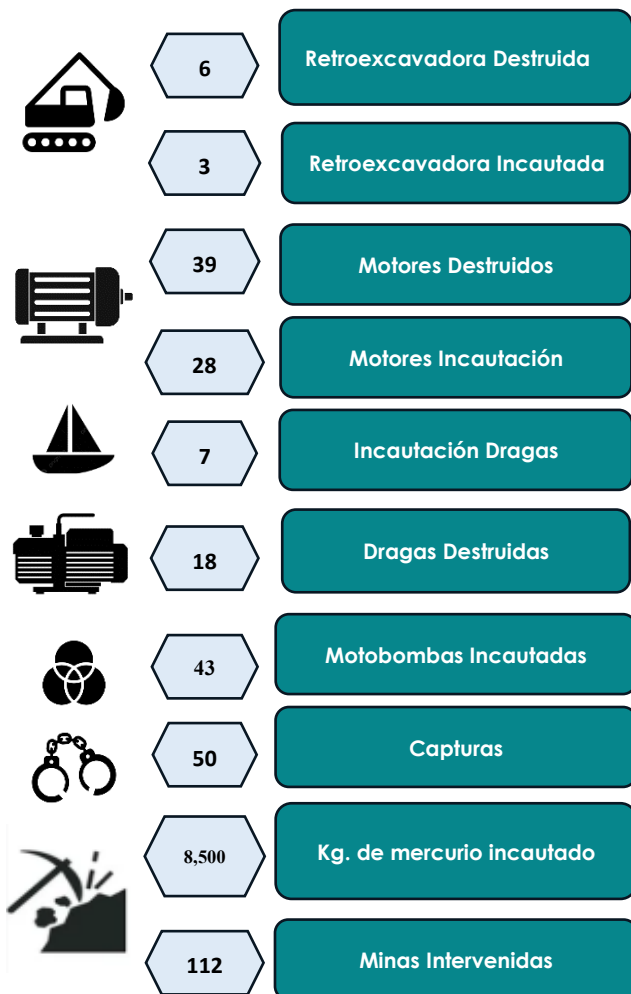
6

Retroexcavadora Destruida

3

Retroexcavadora Incautada

39

Motores Destruidos

28

Motores Incautación

7

Incautación Dragas

18

Dragas Destruidas

43

Motobombas Incautadas

50

Capturas

8,500

Kg. de mercurio incautado

112

Minas Intervenidas